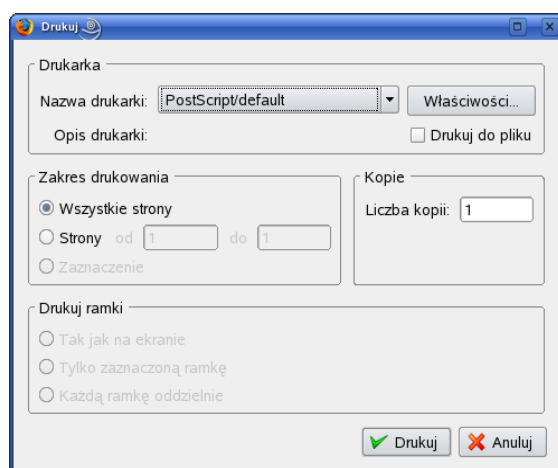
Drukuj

Drukarka
Nazwa drukarki: PostScript/default
Właściwości...
Opis drukarki:
Drukuj do pliku

Zakres drukowania
Wszystkie strony
Strony od 1 do 1
Zaznaczenie

Kopie
Liczba kopii: 1

Drukuj ramki
Tak jak na ekranie
Tylko zaznaczoną ramkę
Każdą ramkę oddzielnie

Drukuj
Anuluj